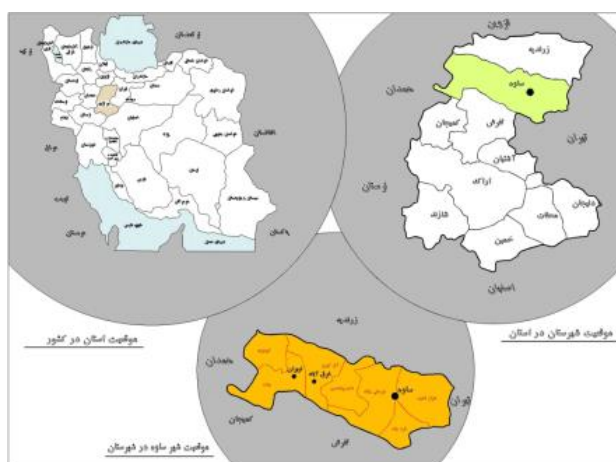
قزوین
زرندیه
همدان
ساوه
کمیجان
فراهان
تهران
تفرش
آشتیان
لرستان
اراک
شازند
دلیجان
محلات
خمین
اصفهان

موقعیت استان در کشور
موقعیت شهرستان در استان

زرندیه
همدان
نوبران
غرق آباد
ساوه
تهران
کمیجان
تفرش
موقعیت شهر ساوه در شهرستان